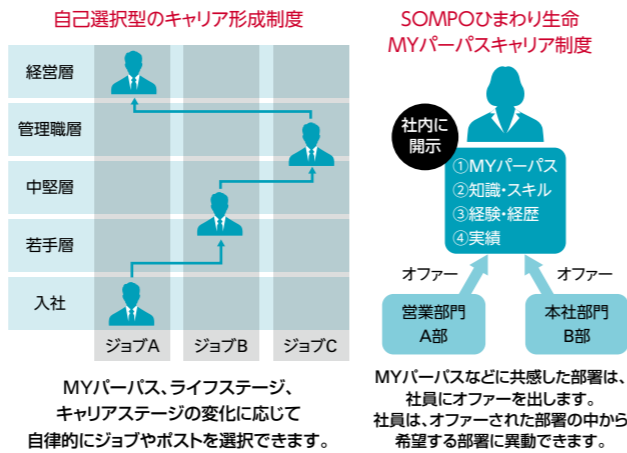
自己選択型のキャリア形成制度

経営層
管理職層
中堅層
若手層
入社

ジョブA
ジョブB
ジョブC

MYパーパス、ライフステージ、キャリアステージの変化に応じて自律的にジョブやポストを選択できます。

SOMPOひまわり生命
MYパーパスキャリア制度

社内に開示

①MYパーパス
②知識・スキル
③経験・経歴
④実績

オファー
オファー

営業部門
A部

本社部門
B部

MYパーパスなどに共感した部署は、社員にオファーを出します。
社員は、オファーされた部署の中から希望する部署に異動できます。